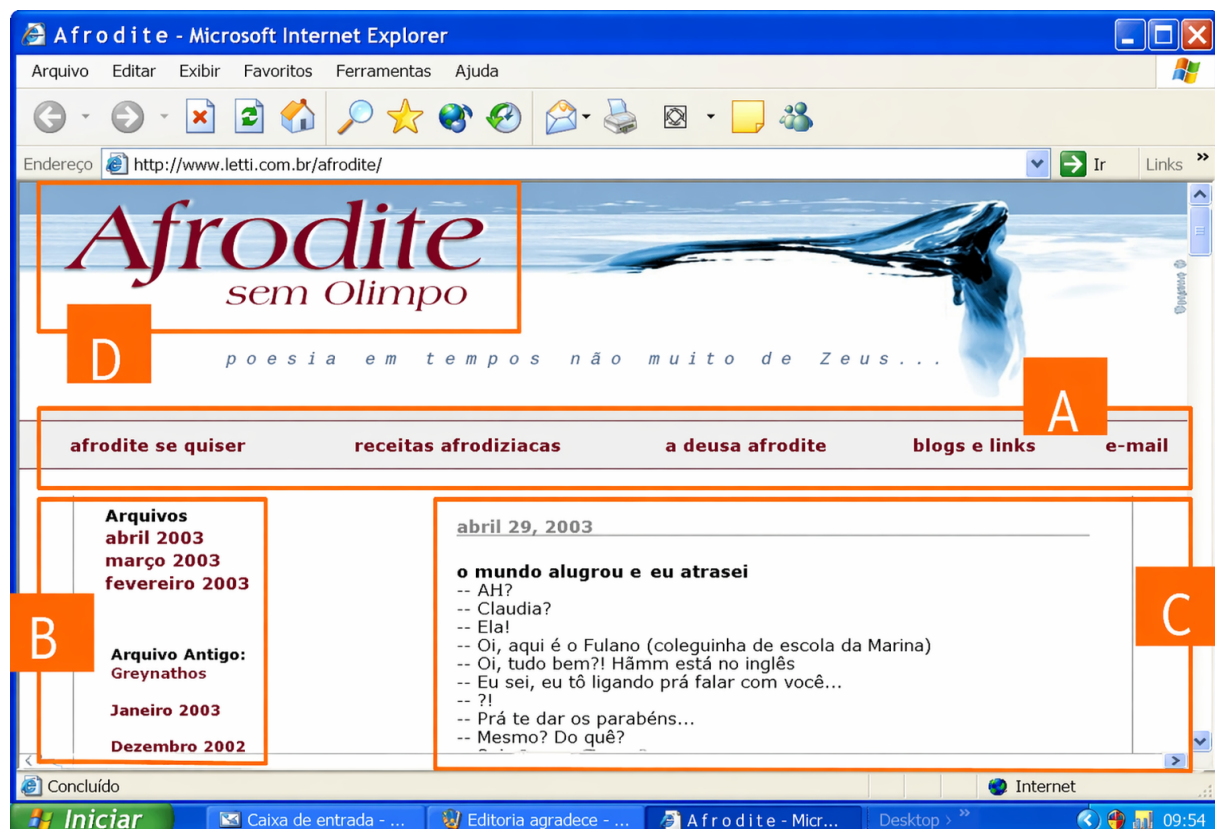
A f r o d i t e - Microsoft Internet Explorer

Arquivo Editar Exibir Favoritos Ferramentas Ajuda

Endereço http://www.letti.com.br/afrodite/ Ir Links

Afrodite
sem Olimpo

D

poesia em tempos não muito de Zeus...

A

afrodite se quiser receitas afrodiziacas a deusa afrodite blogs e links e-mail

Arquivos
abril 2003
março 2003
fevereiro 2003

B

Arquivo Antigo:
Greynathos

Janeiro 2003

Dezembro 2002

abril 29, 2003

o mundo alugrou e eu atrasei
-- AH?
-- Claudia?
-- Ela!
-- Oi, aqui é o Fulano (coleguinha de escola da Marina)
-- Oi, tudo bem?! Hãmm está no inglês
-- Eu sei, eu tô ligando prá falar com você...
-- ?!
-- Prá te dar os parabéns...
-- Mesmo? Do quê?

C

Concluído Internet

Iniciar Caixa de entrada - ... Editoria agradece - ... A f r o d i t e - Micr... Desktop 09:54